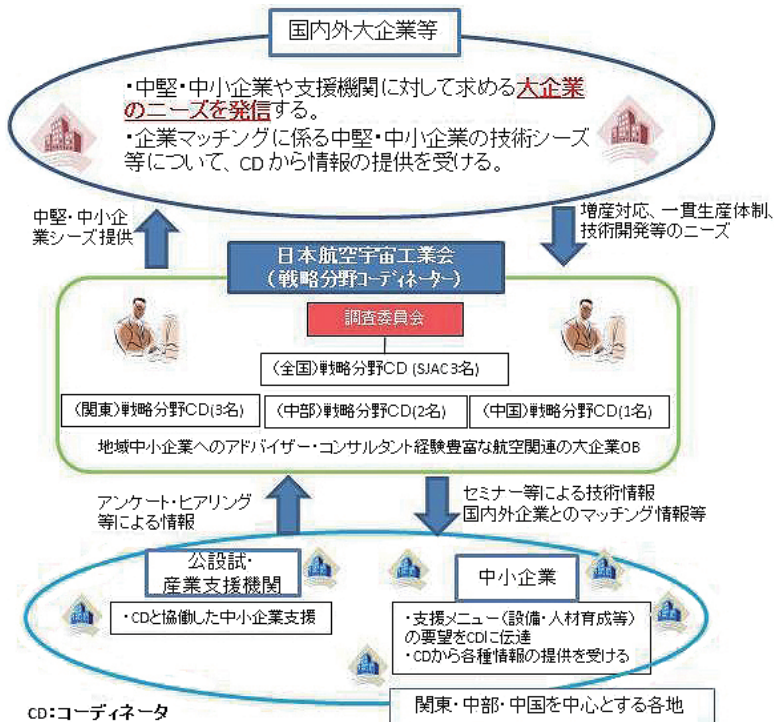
国内外大企業等

・中堅・中小企業や支援機関に対して求める大企業のニーズを発信する。
・企業マッチングに係る中堅・中小企業の技術シーズ等について、CDから情報の提供を受ける。

中堅・中小企業シーズ提供

増産対応、一貫生産体制、技術開発等のニーズ

日本航空宇宙工業会
(戦略分野コーディネーター)

調査委員会

(全国)戦略分野CD (SJAC3名)

(関東)戦略分野CD(3名)

(中部)戦略分野CD(2名)

(中国)戦略分野CD(1名)

地域中小企業へのアドバイザー・コンサルタント経験豊富な航空関連の大企業OB

アンケート・ヒアリング等による情報

セミナー等による技術情報
国内外企業とのマッチング情報等

公設試・
産業支援機関

・CDと協働した中小企業支援

中小企業

・支援メニュー(設備・人材育成等)の要望をCDに伝達
・CDから各種情報の提供を受ける

CD:コーディネータ

関東・中部・中国を中心とする各地